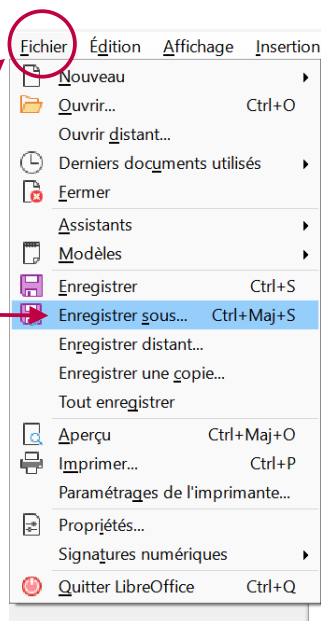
Fichier Édition Affichage Insertion

Nouveau
Ouvrir... Ctrl+O
Ouvrir distant...
Derniers documents utilisés
Fermer
Assistants
Modèles
Enregistrer Ctrl+S
Enregistrer sous... Ctrl+Maj+S
Enregistrer distant...
Enregistrer une copie...
Tout enregistrer
Aperçu Ctrl+Maj+O
Imprimer... Ctrl+P
Paramétrages de l'imprimante...
Propriétés...
Signatures numériques
Quitter LibreOffice Ctrl+Q